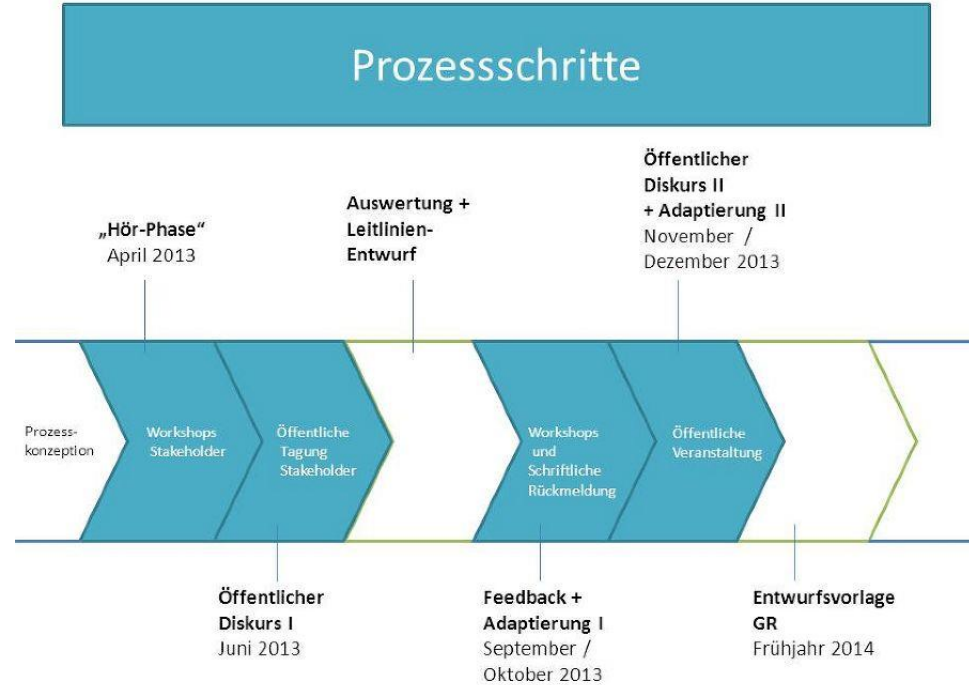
Prozessschritte

„Hör-Phase“
April 2013

Auswertung +
Leitlinien-Entwurf

Öffentlicher
Diskurs II
+ Adaptierung II
November /
Dezember 2013

Prozesskonzeption

Workshops
Stakeholder

Öffentliche
Tagung
Stakeholder

Workshops
und
Schriftliche
Rückmeldung

Öffentliche
Veranstaltung

Öffentlicher
Diskurs I
Juni 2013

Feedback +
Adaptierung I
September /
Oktober 2013

Entwurfsvorlage
GR
Frühjahr 2014